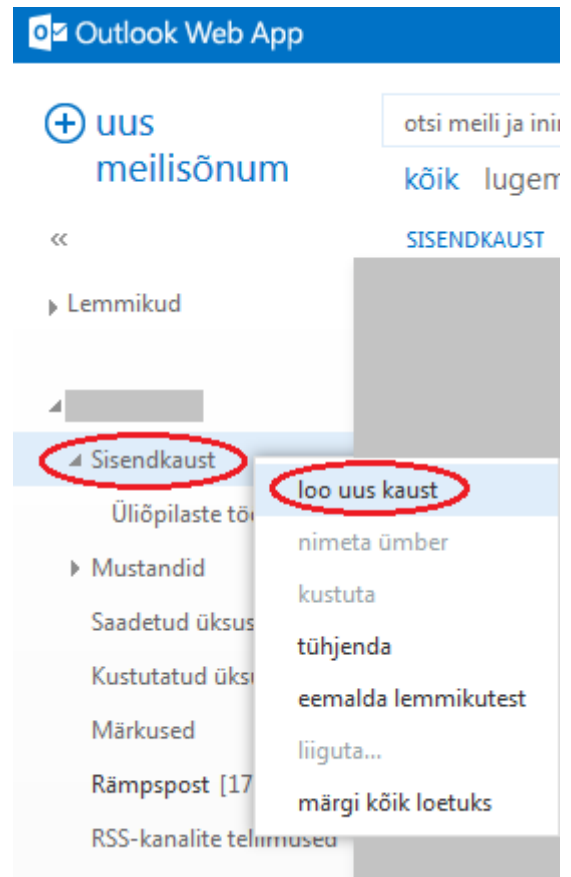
Outlook Web App

uus meilisõnum

otsi meili ja ini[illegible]

kõik lugem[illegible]

«

SISENDKAUST

Lemmikud

Sisendkaust

Üliõpilaste tö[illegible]

Mustandid

Saadetud üksus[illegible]

Kustutatud üks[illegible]

Märkused

Rämpspost [17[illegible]

RSS-kanalite tellimused

loo uus kaust

nimeta ümber

kustuta

tühjenda

eemalda lemmikutest

liiguta...

märgi kõik loetuks